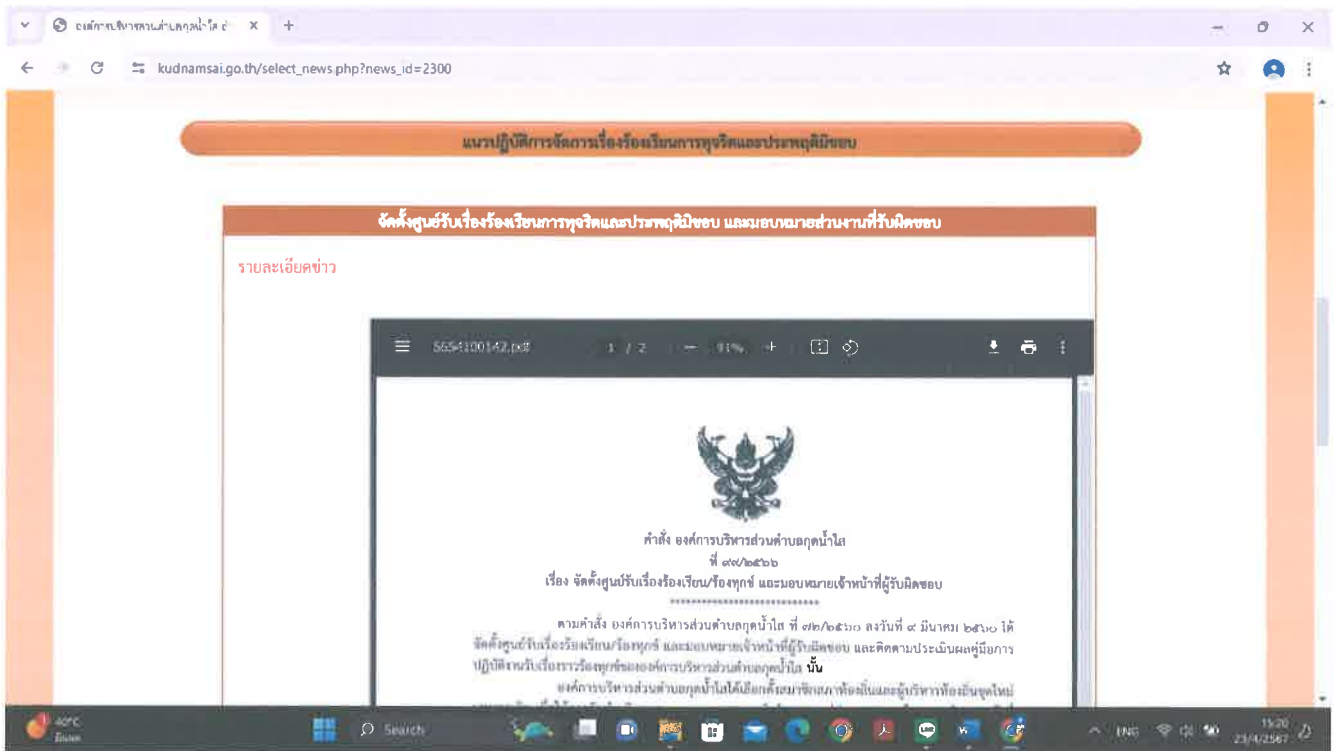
องค์การบริหารส่วนตำบลกุดน้ำใส
kudnamsai.go.th/select_news.php?news_id=2300

แนวปฏิบัติการจัดการเรื่องร้องเรียนการทุจริตและประพฤติมิชอบ

จัดตั้งศูนย์รับเรื่องร้องเรียนการทุจริตและประพฤติมิชอบ และมอบหมายส่วนงานที่รับผิดชอบ

รายละเอียดข่าว

5654100142.pdf 1 / 2 — 91% +

คำสั่ง องค์การบริหารส่วนตำบลกุดน้ำใส
ที่ ๙๗/๒๕๖๖
เรื่อง จัดตั้งศูนย์รับเรื่องร้องเรียน/ร้องทุกข์ และมอบหมายเจ้าหน้าที่ผู้รับผิดชอบ
*****************************

ตามคำสั่ง องค์การบริหารส่วนตำบลกุดน้ำใส ที่ ๗๒/๒๕๖๐ ลงวันที่ ๙ มีนาคม ๒๕๖๐ ได้จัดตั้งศูนย์รับเรื่องร้องเรียน/ร้องทุกข์ และมอบหมายเจ้าหน้าที่ผู้รับผิดชอบ และติดตามประเมินผลคู่มือการปฏิบัติงานรับเรื่องราวร้องทุกข์ขององค์การบริหารส่วนตำบลกุดน้ำใส นั้น

องค์การบริหารส่วนตำบลกุดน้ำใสได้เลือกตั้งสมาชิกสภาท้องถิ่นและผู้บริหารท้องถิ่นชุดใหม่ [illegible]

40°C
Search
ENG
15:20
23/4/2567